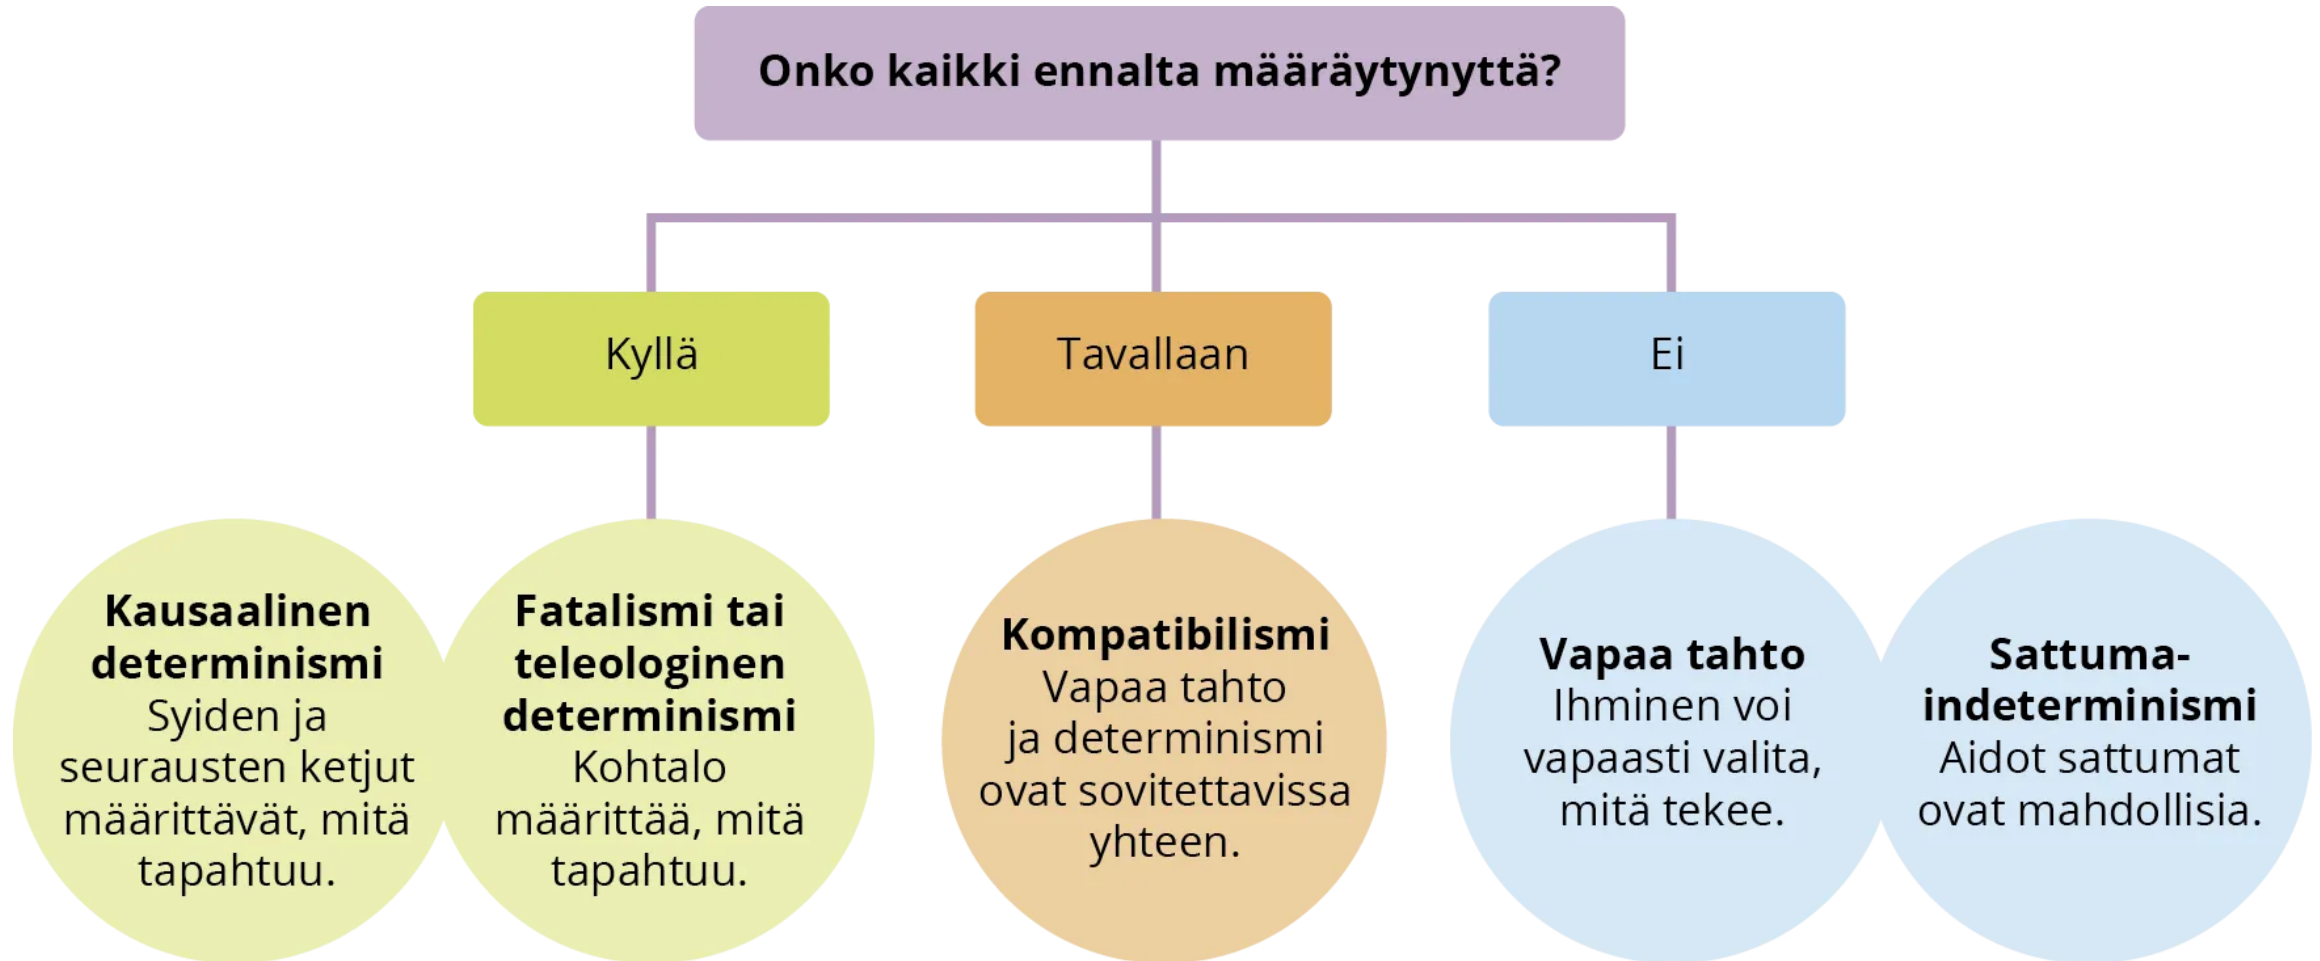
Onko kaikki ennalta määräytynyttä?

Kyllä

Tavallaan

Ei

Kausaalinen determinismi
Syiden ja seurausten ketjut määrittävät, mitä tapahtuu.

Fatalismi tai teleologinen determinismi
Kohtalo määrittää, mitä tapahtuu.

Kompatibilismi
Vapaa tahto ja determinismi ovat sovitettavissa yhteen.

Vapaa tahto
Ihminen voi vapaasti valita, mitä tekee.

Sattuma-indeterminismi
Aidot sattumat ovat mahdollisia.